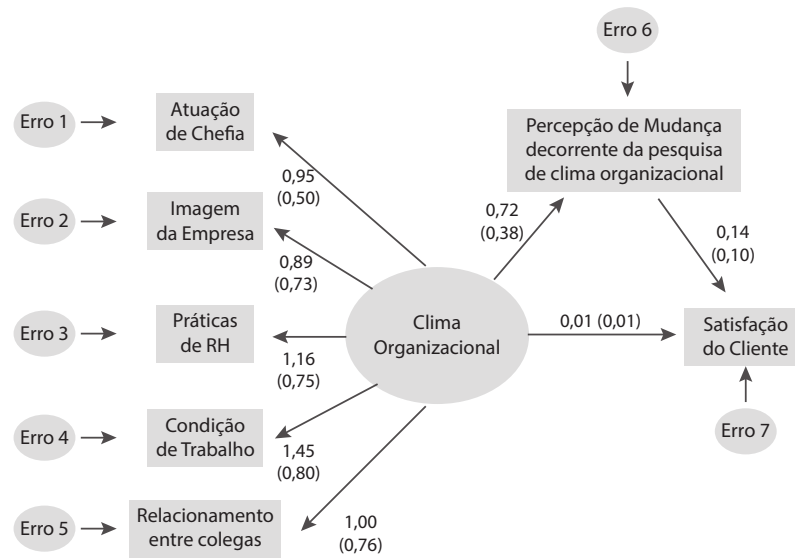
Erro 6

Erro 1

Atuação de Chefia

Percepção de Mudança decorrente da pesquisa de clima organizacional

0,95 (0,50)

Erro 2

Imagem da Empresa

0,72 (0,38)

0,14 (0,10)

0,89 (0,73)

Erro 3

Práticas de RH

Clima Organizacional

0,01 (0,01)

Satisfação do Cliente

1,16 (0,75)

Erro 4

Condição de Trabalho

1,45 (0,80)

Erro 7

Erro 5

Relacionamento entre colegas

1,00 (0,76)